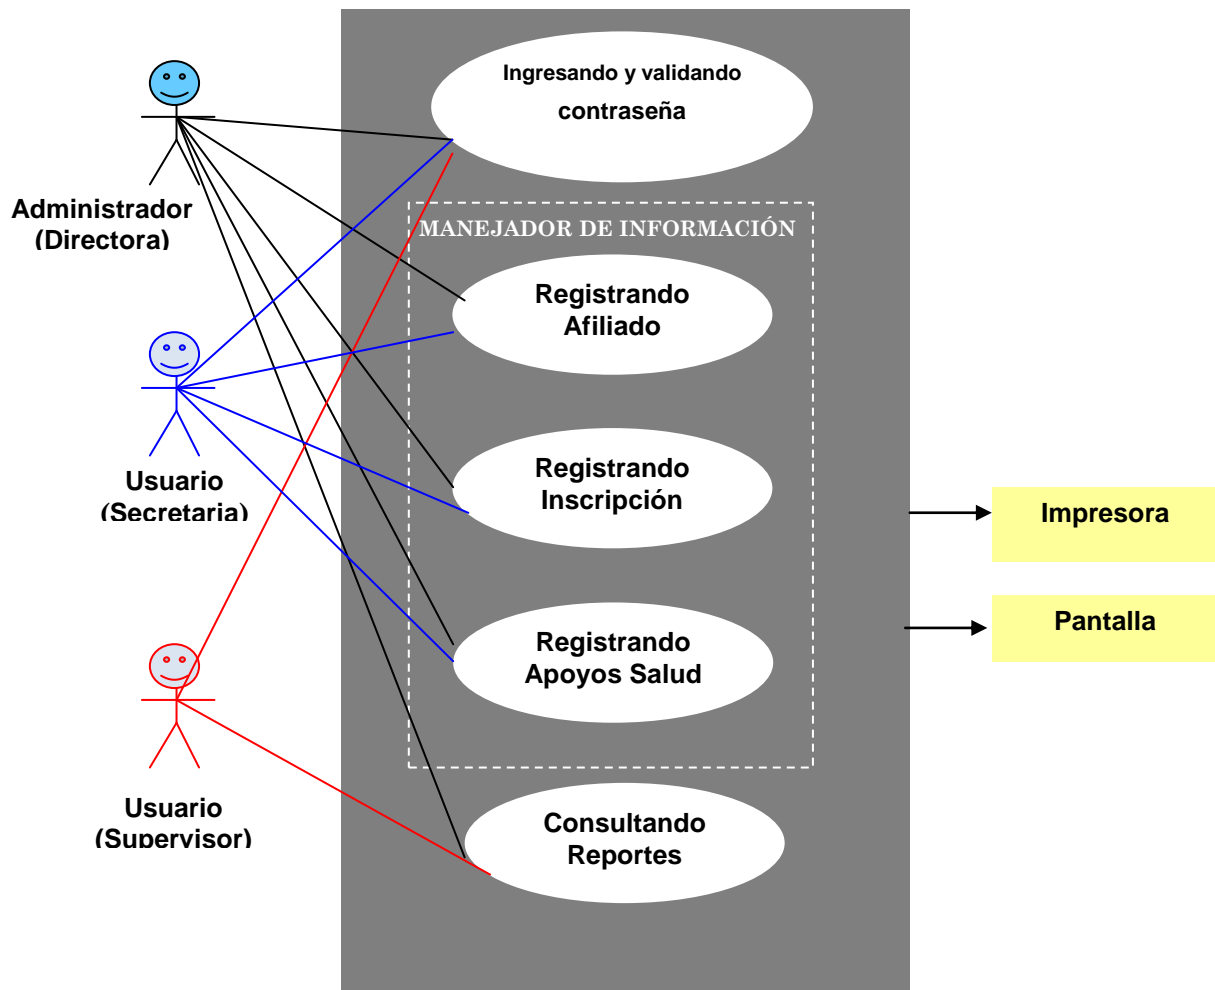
Administrador (Directora)

Usuario (Secretaria)

Usuario (Supervisor)

Ingresando y validando contraseña

MANEJADOR DE INFORMACIÓN

Registrando Afiliado

Registrando Inscripción

Registrando Apoyos Salud

Consultando Reportes

Impresora

Pantalla